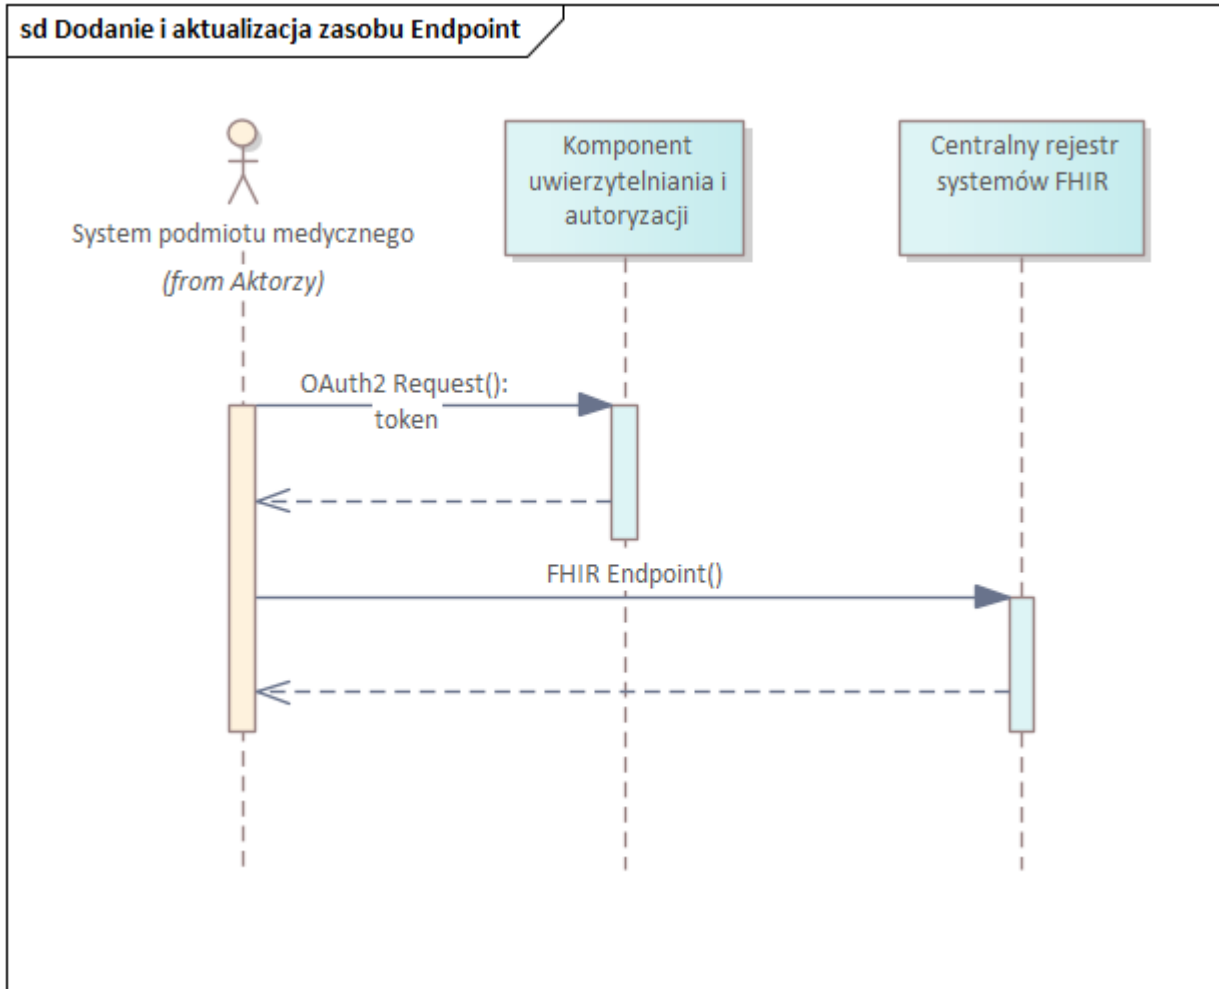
sd Dodanie i aktualizacja zasobu Endpoint

System podmiotu medycznego
(from Aktorzy)

Komponent uwierzytelniania i autoryzacji

Centralny rejestr systemów FHIR

OAuth2 Request(): token

FHIR Endpoint()